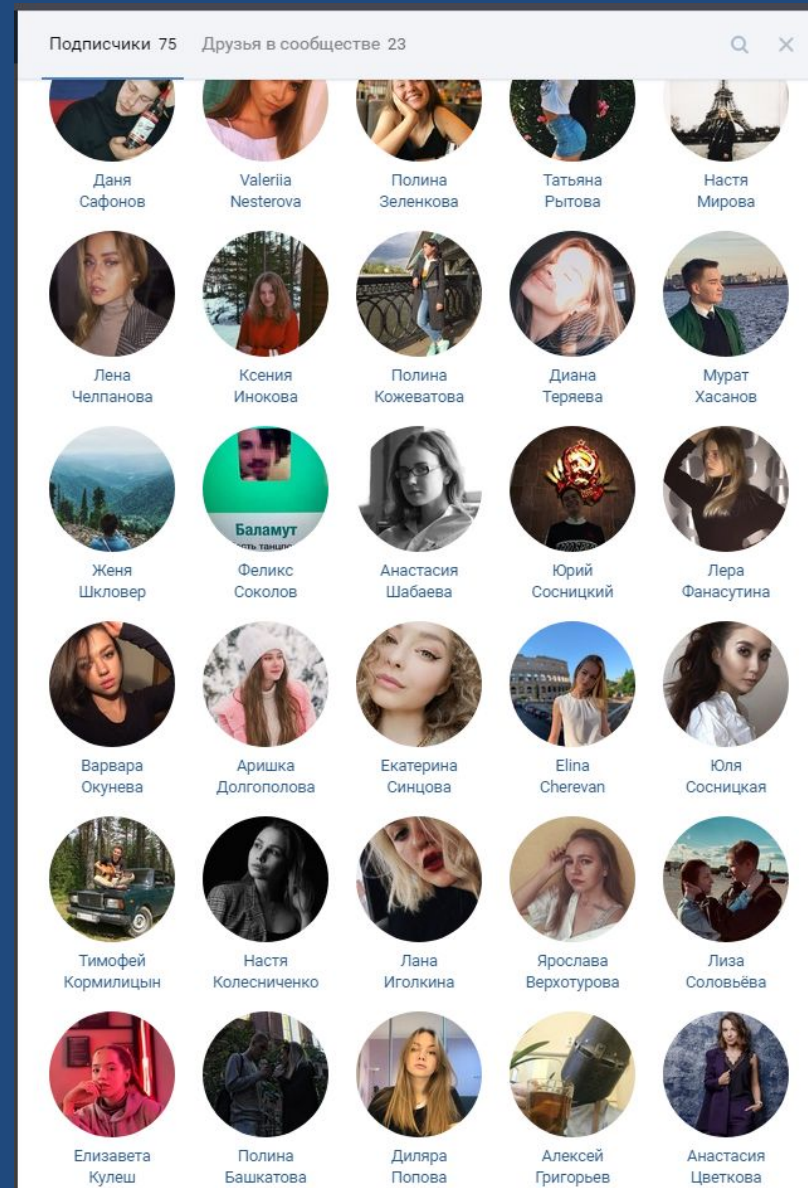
Подписчики 75 Друзья в сообществе 23

Даня Сафонов

Valeriia Nesterova

Полина Зеленкова

Татьяна Рытова

Настя Мирова

Лена Челпанова

Ксения Инокова

Полина Кожеватова

Диана Теряева

Мурат Хасанов

Женя Шкловер

Баламут
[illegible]

Феликс Соколов

Анастасия Шабаева

Юрий Сосницкий

Лера Фанасутина

Варвара Окунева

Аришка Долгополова

Екатерина Синцова

Elina Cherevan

Юля Сосницкая

Тимофей Кормилицын

Настя Колесниченко

Лана Иголкина

Ярослава Верхотурова

Лиза Соловьёва

Елизавета Кулеш

Полина Башкатова

Диляра Попова

Алексей Григорьев

Анастасия Цветкова